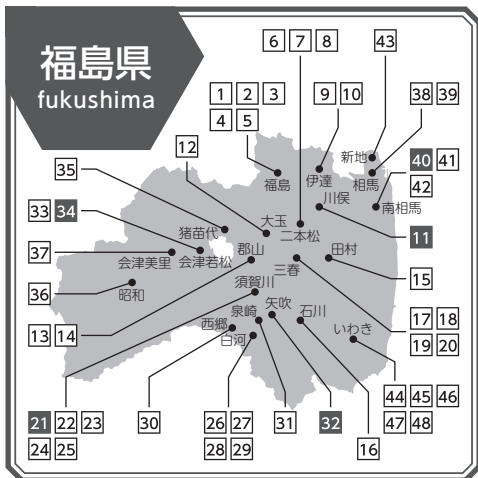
福島県
fukushima

6 7 8
43
1 2 3
4 5
9 10
38 39
12
新地
福島
伊達
相馬
40 41
35
42
南相馬
33 34
猪苗代
大玉
川俣
二本松
11
37
会津美里
会津若松
郡山
田村
36
昭和
三春
15
須賀川
13 14
矢吹
石川
17 18
泉崎
19 20
西郷
いわき
白河
44 45 46
21 22 23
30
26 27
31
32
47 48
24 25
28 29
16